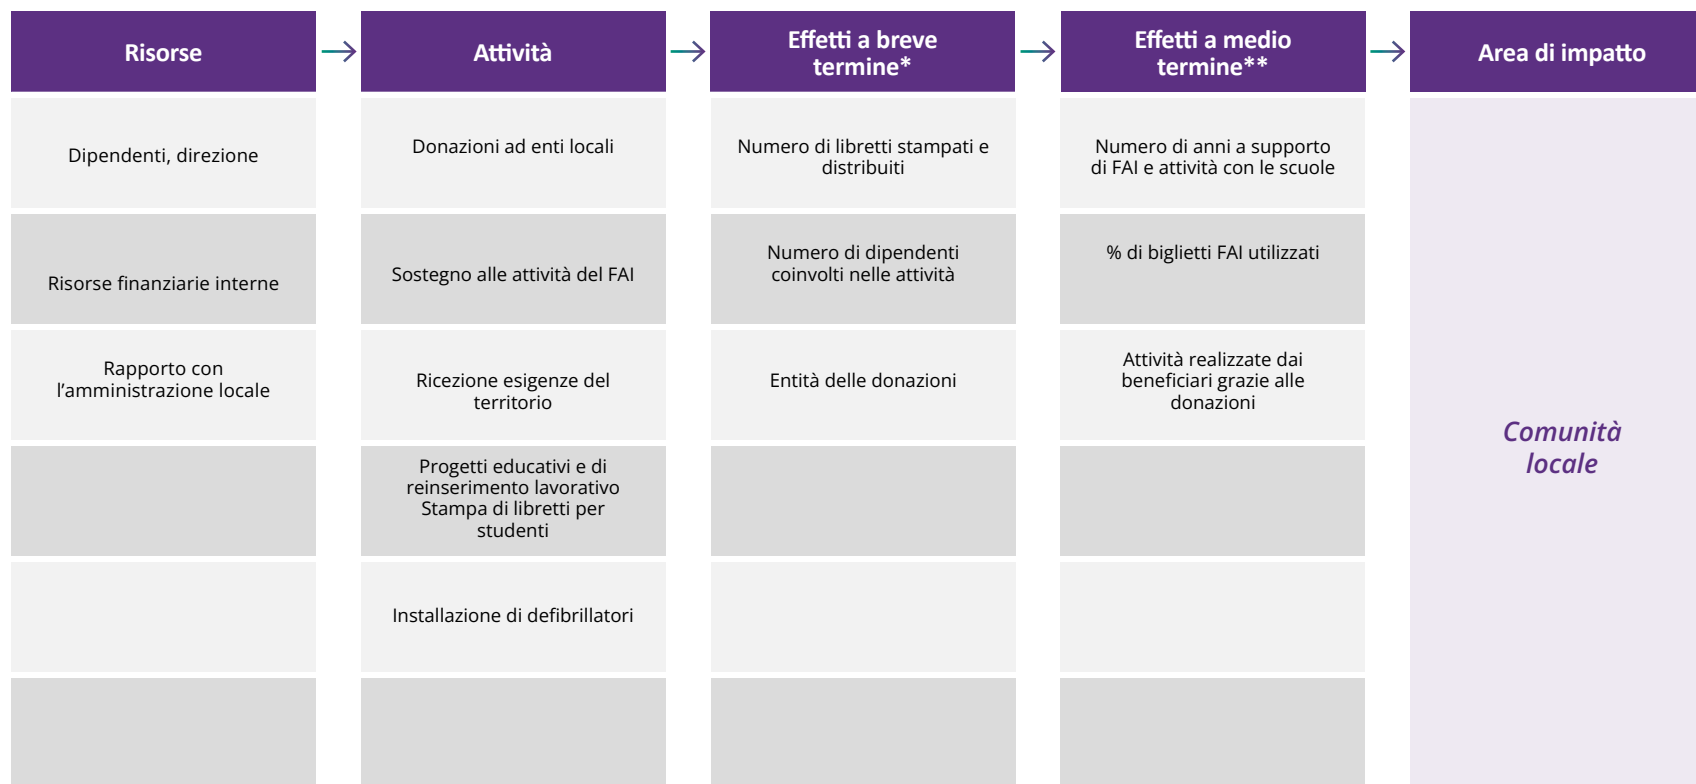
| Risorse | Attività | Effetti a breve termine* | Effetti a medio termine** | Area di impatto |
|---|---|---|---|---|
| Dipendenti, direzione | Donazioni ad enti locali | Numero di libretti stampati e distribuiti | Numero di anni a supporto di FAI e attività con le scuole | Comunità locale |
| Risorse finanziarie interne | Sostegno alle attività del FAI | Numero di dipendenti coinvolti nelle attività | % di biglietti FAI utilizzati | |
| Rapporto con l'amministrazione locale | Ricezione esigenze del territorio | Entità delle donazioni | Attività realizzate dai beneficiari grazie alle donazioni | |
| | Progetti educativi e di reinserimento lavorativo Stampa di libretti per studenti | | | |
| | Installazione di defibrillatori | | | |
| | | | | |